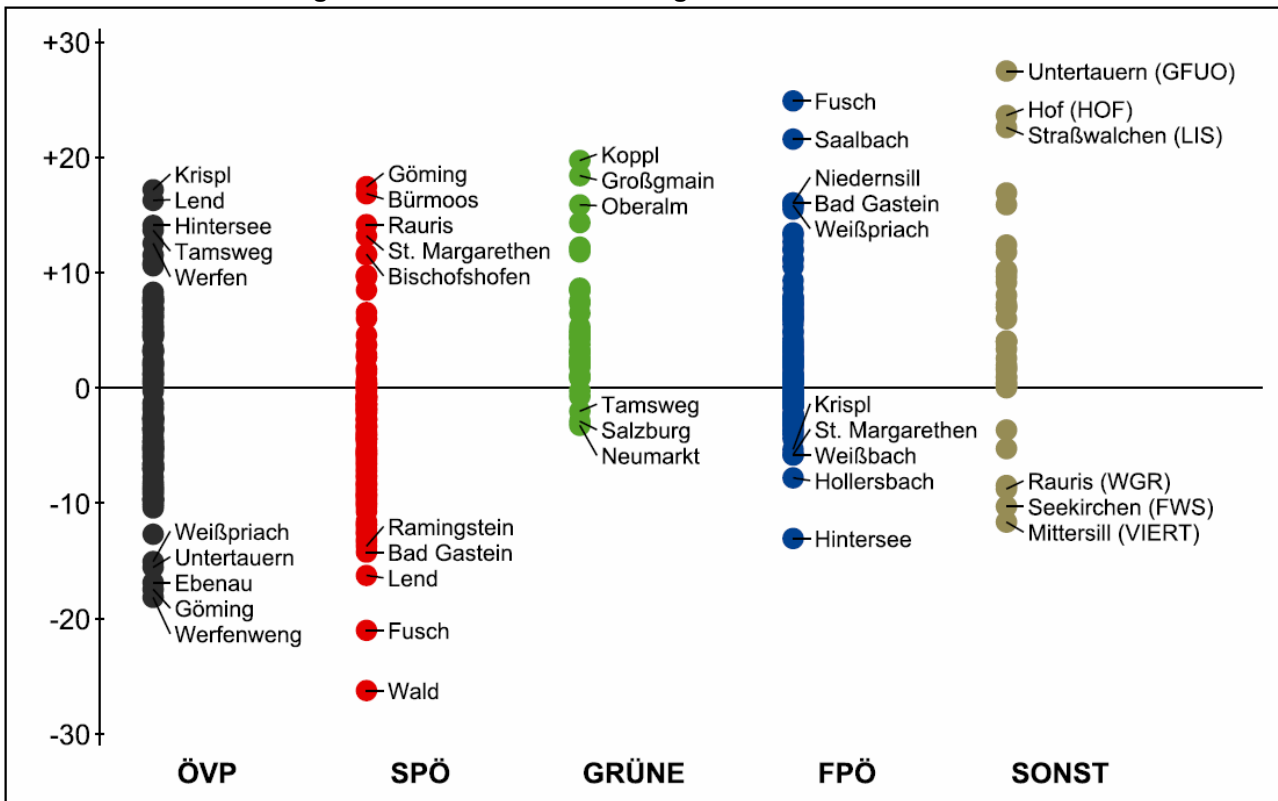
+30
+20
+10
0
-10
-20
-30

Krispl
Lend
Hintersee
Tamsweg
Werfen
Weißpriach
Untertauern
Ebenau
Göming
Werfenweng

Göming
Bürmoos
Rauris
St. Margarethen
Bischofshofen
Ramingstein
Bad Gastein
Lend
Fusch
Wald

Koppl
Großgmain
Oberalm
Tamsweg
Salzburg
Neumarkt

Fusch
Saalbach
Niedernsill
Bad Gastein
Weißpriach
Krispl
St. Margarethen
Weißbach
Hollersbach
Hintersee

Untertauern (GFUO)
Hof (HOF)
Straßwalchen (LIS)
Rauris (WGR)
Seekirchen (FWS)
Mittersill (VIERT)

ÖVP
SPÖ
GRÜNE
FPÖ
SONST